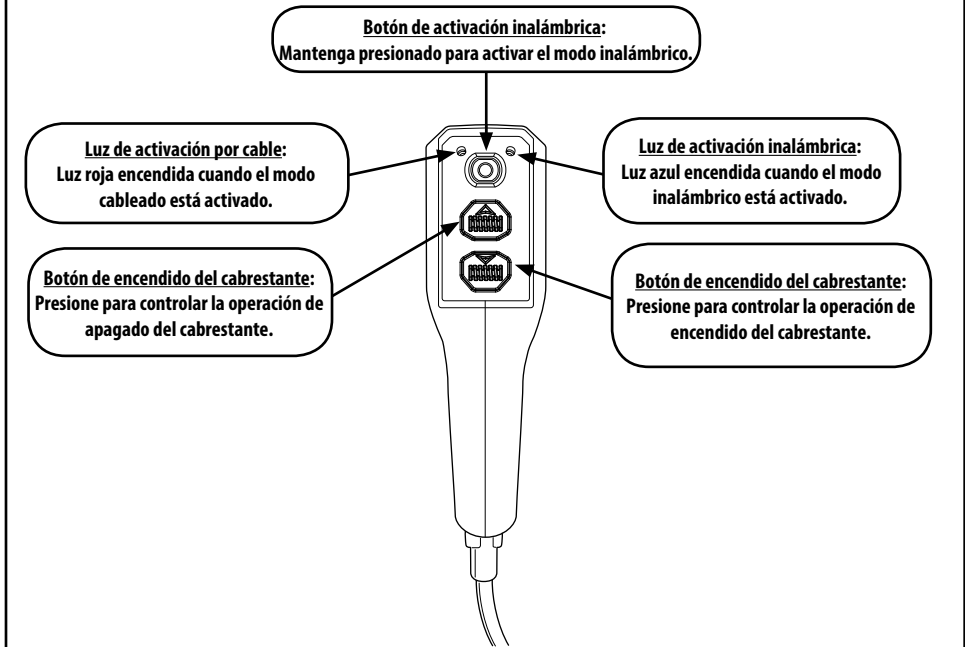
Botón de activación inalámbrica:
Mantenga presionado para activar el modo inalámbrico.

Luz de activación por cable:
Luz roja encendida cuando el modo cableado está activado.

Luz de activación inalámbrica:
Luz azul encendida cuando el modo inalámbrico está activado.

Botón de encendido del cabrestante:
Presione para controlar la operación de apagado del cabrestante.

Botón de encendido del cabrestante:
Presione para controlar la operación de encendido del cabrestante.